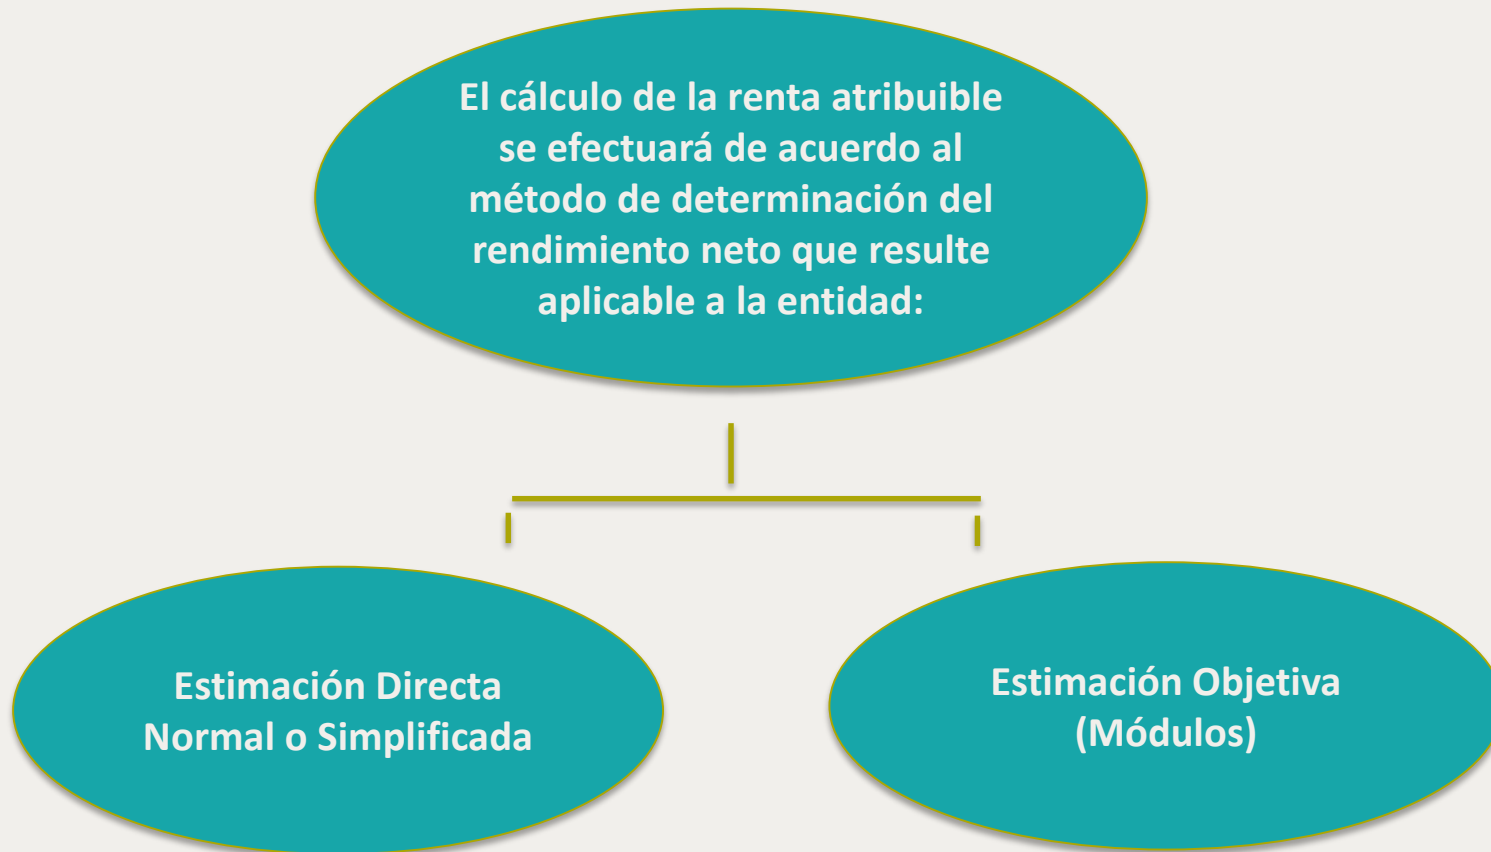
El cálculo de la renta atribuible se efectuará de acuerdo al método de determinación del rendimiento neto que resulte aplicable a la entidad:

Estimación Directa Normal o Simplificada

Estimación Objetiva (Módulos)